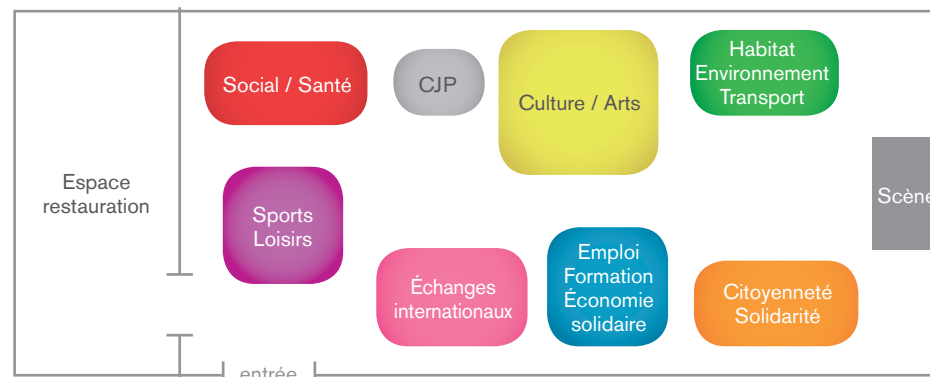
Espace restauration

Social / Santé

CJP

Culture / Arts

Habitat Environnement Transport

Scène

Sports Loisirs

Échanges internationaux

Emploi Formation Économie solidaire

Citoyenneté Solidarité

entrée